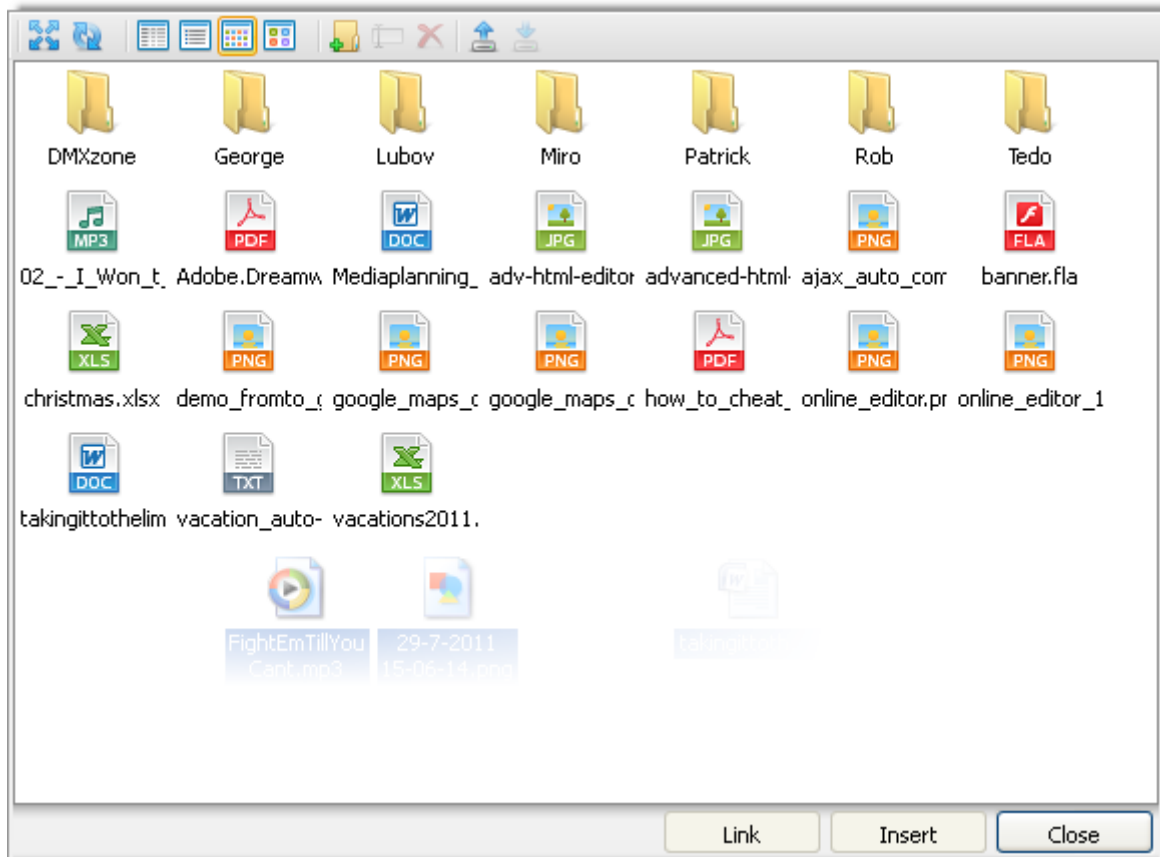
DMXzone George Lubov Miro Patrick Rob Tedo

MP3
02_-_I_Won_t_

PDF
Adobe.Dreamw

DOC
Mediaplanning_

JPG
adv-html-editor

JPG
advanced-html-

PNG
ajax_auto_com

FLA
banner.fla

XLS
christmas.xlsx

PNG
demo_fromto_(

PNG
google_maps_c

PNG
google_maps_c

PDF
how_to_cheat_

PNG
online_editor.pr

PNG
online_editor_1

DOC
takingittothelim

TXT
vacation_auto-

XLS
vacations2011.

FightEmTillYou Cant.mp3

29-7-2011 15-06-14.png

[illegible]

Link Insert Close